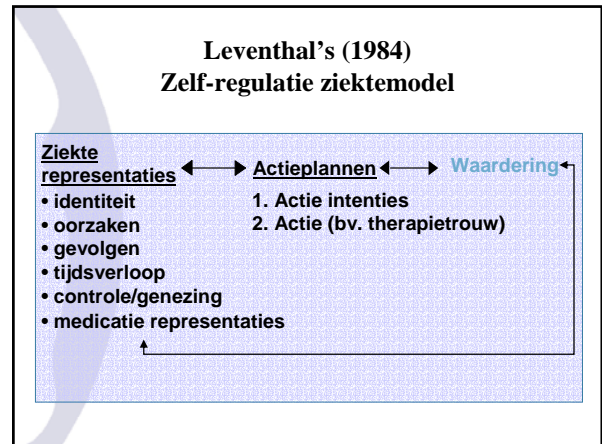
Leventhal's (1984)
Zelf-regulatie ziektemodel

Ziekte representaties

Actieplannen

Waardering

• identiteit
• oorzaken
• gevolgen
• tijdsverloop
• controle/genezing
• medicatie representaties

1. Actie intenties
2. Actie (bv. therapietrouw)